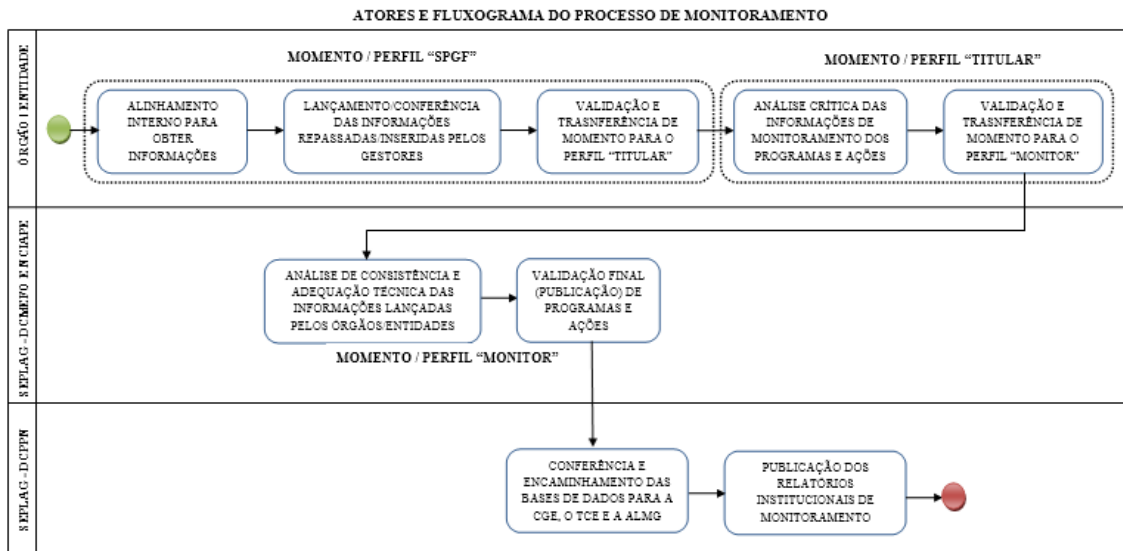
ATORES E FLUXOGRAMA DO PROCESSO DE MONITORAMENTO

ÓRGÃO / ENTIDADE

MOMENTO / PERFIL "SPGF"

MOMENTO / PERFIL "TITULAR"

ALINHAMENTO INTERNO PARA OBTER INFORMAÇÕES

LANÇAMENTO/CONFERÊNCIA DAS INFORMAÇÕES REPASSADAS/INSERIDAS PELOS GESTORES

VALIDAÇÃO E TRASNFERÊNCIA DE MOMENTO PARA O PERFIL "TITULAR"

ANÁLISE CRÍTICA DAS INFORMAÇÕES DE MONITORAMENTO DOS PROGRAMAS E AÇÕES

VALIDAÇÃO E TRASNFERÊNCIA DE MOMENTO PARA O PERFIL "MONITOR"

SEPLAG - DCMEPO E NCIAPE

ANÁLISE DE CONSISTÊNCIA E ADEQUAÇÃO TÉCNICA DAS INFORMAÇÕES LANÇADAS PELOS ÓRGÃOS/ENTIDADES

VALIDAÇÃO FINAL (PUBLICAÇÃO) DE PROGRAMAS E AÇÕES

MOMENTO / PERFIL "MONITOR"

SEPLAG - DCPPN

CONFERÊNCIA E ENCAMINHAMENTO DAS BASES DE DADOS PARA A CGE, O TCE E A ALMG

PUBLICAÇÃO DOS RELATÓRIOS INSTITUCIONAIS DE MONITORAMENTO